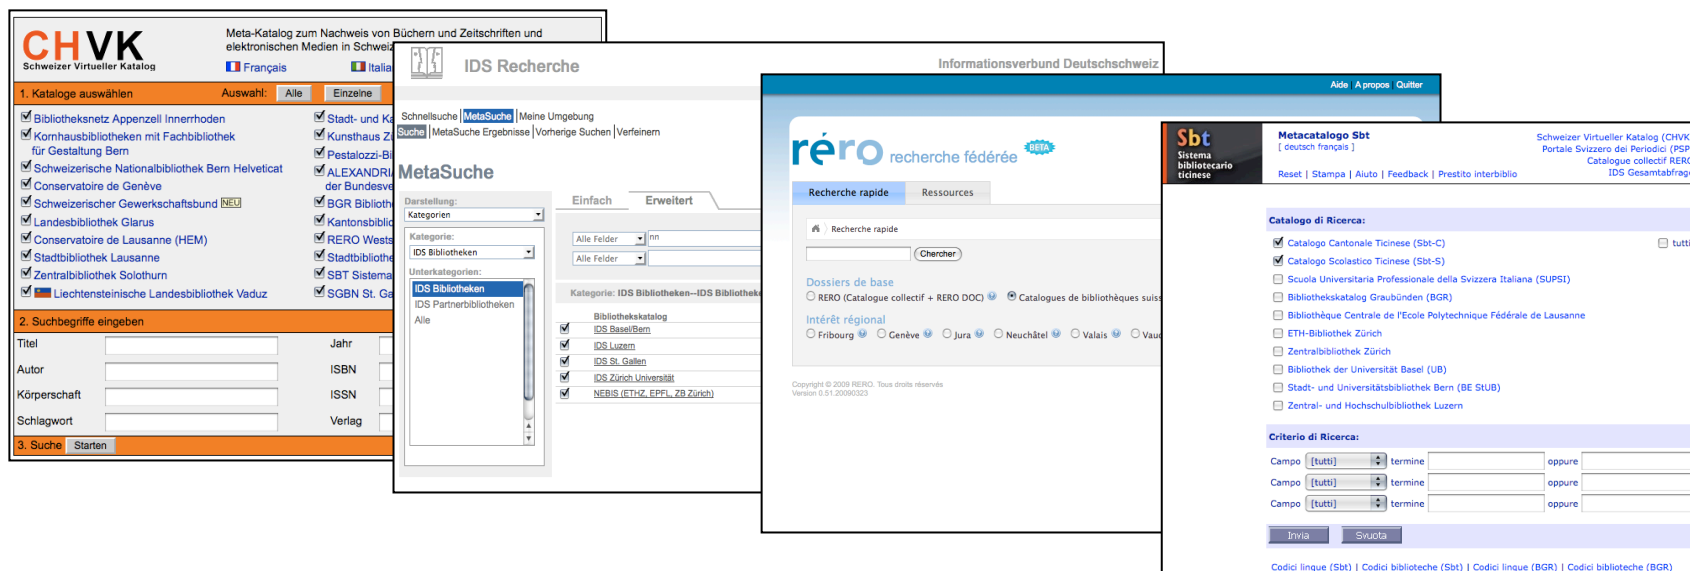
CHVK
Schweizer Virtueller Katalog

Meta-Katalog zum Nachweis von Büchern und Zeitschriften und elektronischen Medien in Schweiz

Français Italia

1. Kataloge auswählen Auswahl: Alle Einzelne

Bibliotheksnetz Appenzell Innerrhoden
Kornhausbibliotheken mit Fachbibliothek für Gestaltung Bern
Schweizerische Nationalbibliothek Bern Helveticat
Conservatoire de Genève
Schweizerischer Gewerkschaftsbund NEU
Landesbibliothek Glarus
Conservatoire de Lausanne (HEM)
Stadtbibliothek Lausanne
Zentralbibliothek Solothurn
Liechtensteinische Landesbibliothek Vaduz

Stadt- und Ka
Kunsthaus Z
Pestalozzi-Bi
ALEXANDRI der Bundesve
BGR Biblioth
Kantonsbiblic
RERO Wests
Stadtbibliothe
SBT Sistema
SGBN St. Ga

2. Suchbegriffe eingeben
Titel Jahr
Autor ISBN
Körperschaft ISSN
Schlagwort Verlag

3. Suche Starten

IDS Recherche
Informationsverbund Deutschschweiz

Schnellsuche | MetaSuche | Meine Umgebung
Suche | MetaSuche Ergebnisse | Vorherige Suchen | Verfeinern

MetaSuche

Darstellung:
Kategorien
Kategorie:
IDS Bibliotheken
Unterkategorien:
IDS Bibliotheken
IDS Partnerbibliotheken
Alle

Einfach Erweitert
Alle Felder nn
Alle Felder

Kategorie: IDS Bibliotheken--IDS Bibliothek
Bibliothekskatalog
IDS Basel/Bern
IDS Luzern
IDS St. Gallen
IDS Zürich Universität
NEBIS (ETHZ, EPFL, ZB Zürich)

Aide A propos Quitter

réro recherche fédérée BETA

Recherche rapide Ressources

Recherche rapide
Chercher

Dossiers de base
RERO (Catalogue collectif + RERO DOC) Catalogues de bibliothèques suis

Intérêt régional
Fribourg Genève Jura Neuchâtel Valais Vau

Copyright © 2009 RERO. Tous droits réservés
Version 0.51.20090323

Sbt
Sistema bibliotecario ticinese

Metacatalogo Sbt
[ deutsch français ]
Reset | Stampa | Aiuto | Feedback | Prestito interbiblio

Schweizer Virtueller Katalog (CHVK
Portale Svizzero dei Periodici (PSP
Catalogue collectif RERO
IDS Gesamtabfrag

Catalogo di Ricerca:
Catalogo Cantonale Ticinese (Sbt-C)
Catalogo Scolastico Ticinese (Sbt-S)
Scuola Universitaria Professionale della Svizzera Italiana (SUPSI)
Bibliothekskatalog Graubünden (BGR)
Bibliothèque Centrale de l'Ecole Polytechnique Fédérale de Lausanne
ETH-Bibliothek Zürich
Zentralbibliothek Zürich
Bibliothek der Universität Basel (UB)
Stadt- und Universitätsbibliothek Bern (BE StUB)
Zentral- und Hochschulbibliothek Luzern
tutti

Criterio di Ricerca:
Campo [tutti] termine oppure
Campo [tutti] termine oppure
Campo [tutti] termine oppure

Invia Svuota

Codici lingue (Sbt) | Codici biblioteche (Sbt) | Codici lingue (BGR) | Codici biblioteche (BGR)